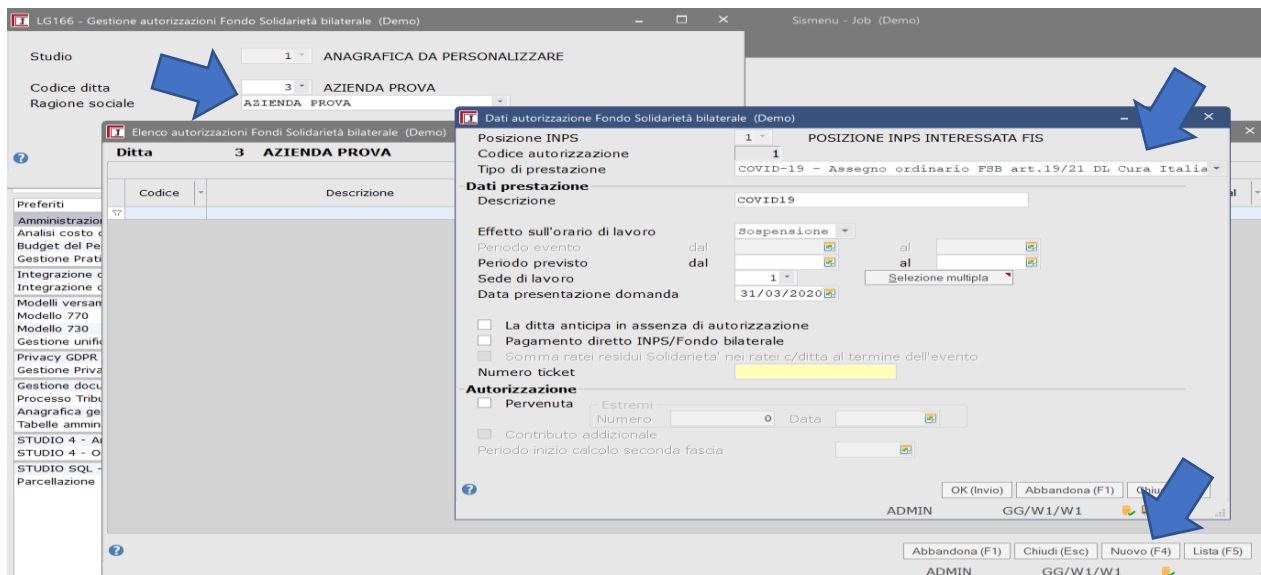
LG166 - Gestione autorizzazioni Fondo Solidarietà bilaterale (Demo)

Sismenu - Job (Demo)

Studio 1 ANAGRAFICA DA PERSONALIZZARE

Codice ditta 3 AZIENDA PROVA
Ragione sociale AZIENDA PROVA

Elenco autorizzazioni Fondi Solidarietà bilaterale (Demo)

Ditta 3 AZIENDA PROVA

Codice | Descrizione

Preferiti
Amministrazio
Analisi costo
Budget del Pe
Gestione Prati
Integrazione
Integrazione
Modelli versam
Modello 770
Modello 730
Gestione unific
Privacy GDPR
Gestione Priva
Gestione docu
Processo Tribu
Anagrafica ge
Tabelle ammin
STUDIO 4 - A
STUDIO 4 - O
STUDIO SQL -
Parcellazione

Dati autorizzazione Fondo Solidarietà bilaterale (Demo)

Posizione INPS 1 POSIZIONE INPS INTERESSATA FIS
Codice autorizzazione 1
Tipo di prestazione COVID-19 - Assegno ordinario FSB art.19/21 DL Cura Italia

Dati prestazione
Descrizione COVID19

Effetto sull'orario di lavoro Sospensione
Periodo evento dal al
Periodo previsto dal al
Sede di lavoro 1 Selezione multipla
Data presentazione domanda 31/03/2020

La ditta anticipa in assenza di autorizzazione
Pagamento diretto INPS/Fondo bilaterale
Somma ratei residui Solidarieta' nei ratei c/ditta al termine dell'evento
Numero ticket

Autorizzazione
Pervenuta
Estremi
Numero 0 Data
Contributo addizionale
Periodo inizio calcolo seconda fascia

OK (Invio) Abbandona (F1) Chiu

ADMIN GG/W1/W1

Abbandona (F1) Chiudi (Esc) Nuovo (F4) Lista (F5)

ADMIN GG/W1/W1